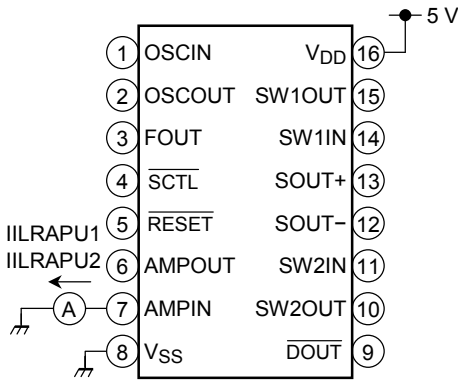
5 V

1 OSCIN
2 OSCOUT
3 FOUT
4 $\overline{SCTL}$
5 $\overline{RESET}$
6 AMPOUT
7 AMPIN
8 $V_{SS}$

16 $V_{DD}$
15 SW1OUT
14 SW1IN
13 SOUT+
12 SOUT−
11 SW2IN
10 SW2OUT
9 $\overline{DOUT}$

IILRAPU1
IILRAPU2
A